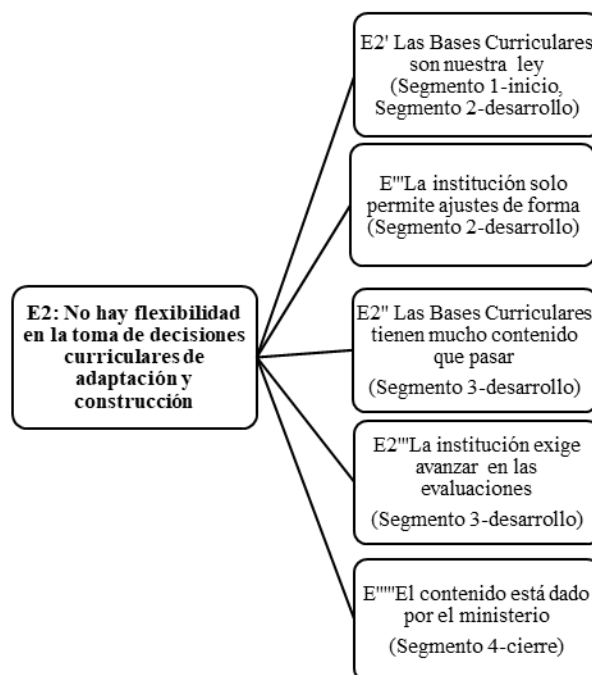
E2: No hay flexibilidad en la toma de decisiones curriculares de adaptación y construcción

E2' Las Bases Curriculares son nuestra ley (Segmento 1-inicio, Segmento 2-desarrollo)

E'''La institución solo permite ajustes de forma (Segmento 2-desarrollo)

E2'' Las Bases Curriculares tienen mucho contenido que pasar (Segmento 3-desarrollo)

E2'''La institución exige avanzar en las evaluaciones (Segmento 3-desarrollo)

E''''El contenido está dado por el ministerio (Segmento 4-cierre)